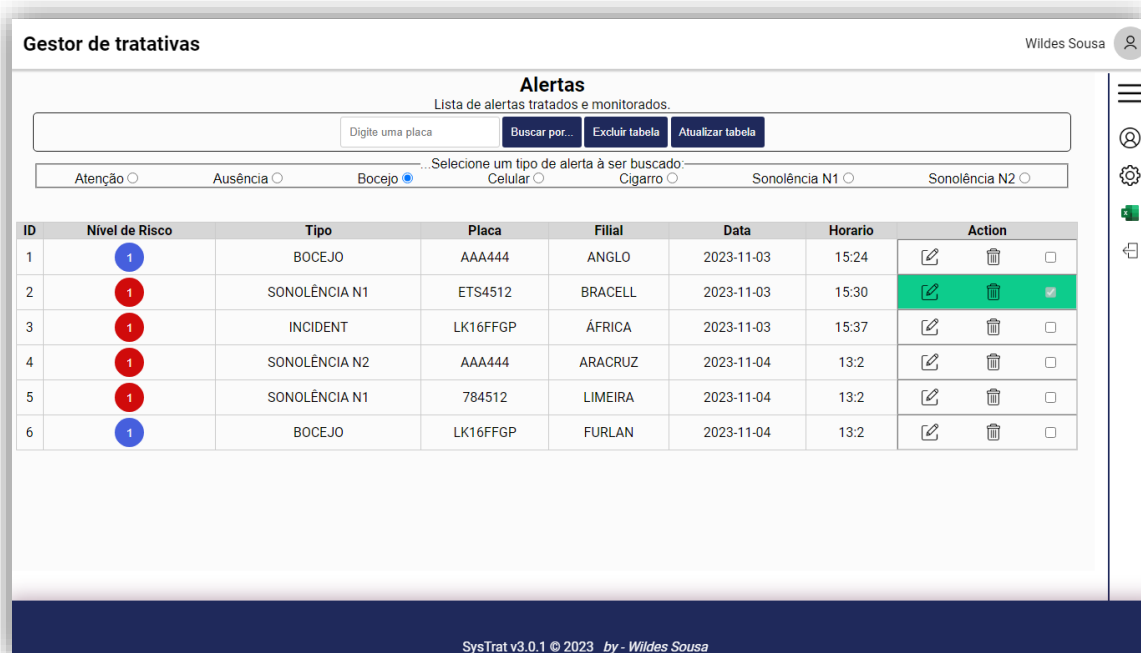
Gestor de tratativas

Wildes Sousa

Alertas

Lista de alertas tratados e monitorados.

Digite uma placa

Buscar por...

Excluir tabela

Atualizar tabela

...Selecione um tipo de alerta à ser buscado:

Atenção Ausência Bocejo Celular Cigarro Sonolência N1 Sonolência N2

| ID | Nível de Risco | Tipo | Placa | Filial | Data | Horario | Action |
|---|---|---|---|---|---|---|---|
| 1 | 1 | BOCEJO | AAA444 | ANGLO | 2023-11-03 | 15:24 | |
| 2 | 1 | SONOLÊNCIA N1 | ETS4512 | BRACELL | 2023-11-03 | 15:30 | |
| 3 | 1 | INCIDENT | LK16FFGP | ÁFRICA | 2023-11-03 | 15:37 | |
| 4 | 1 | SONOLÊNCIA N2 | AAA444 | ARACRUZ | 2023-11-04 | 13:2 | |
| 5 | 1 | SONOLÊNCIA N1 | 784512 | LIMEIRA | 2023-11-04 | 13:2 | |
| 6 | 1 | BOCEJO | LK16FFGP | FURLAN | 2023-11-04 | 13:2 | |

SysTrat v3.0.1 © 2023 by - Wildes Sousa